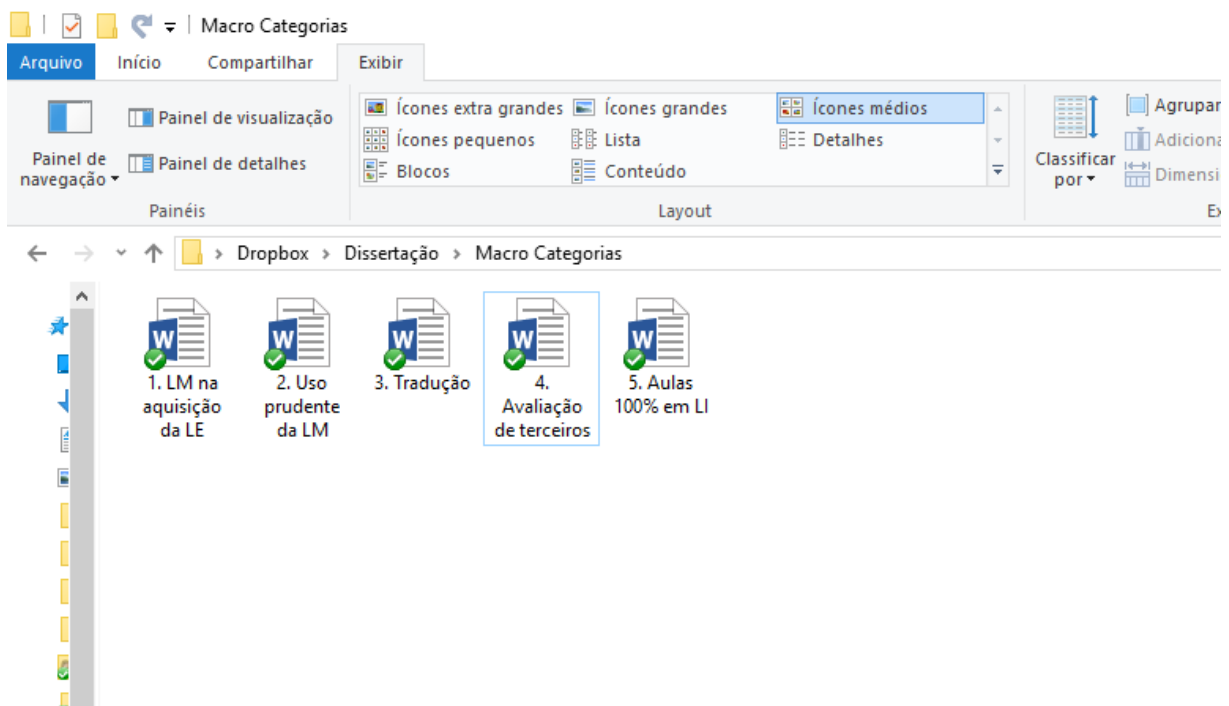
Macro Categorias

Arquivo Início Compartilhar Exibir

Painel de navegação

Painel de visualização

Painel de detalhes

Painéis

Ícones extra grandes
Ícones grandes
Ícones médios
Ícones pequenos
Lista
Detalhes
Blocos
Conteúdo

Layout

Classificar por

Agrupar
Adiciona
Dimensi

Ex

Dropbox › Dissertação › Macro Categorias

1. LM na aquisição da LE

2. Uso prudente da LM

3. Tradução

4. Avaliação de terceiros

5. Aulas 100% em LI